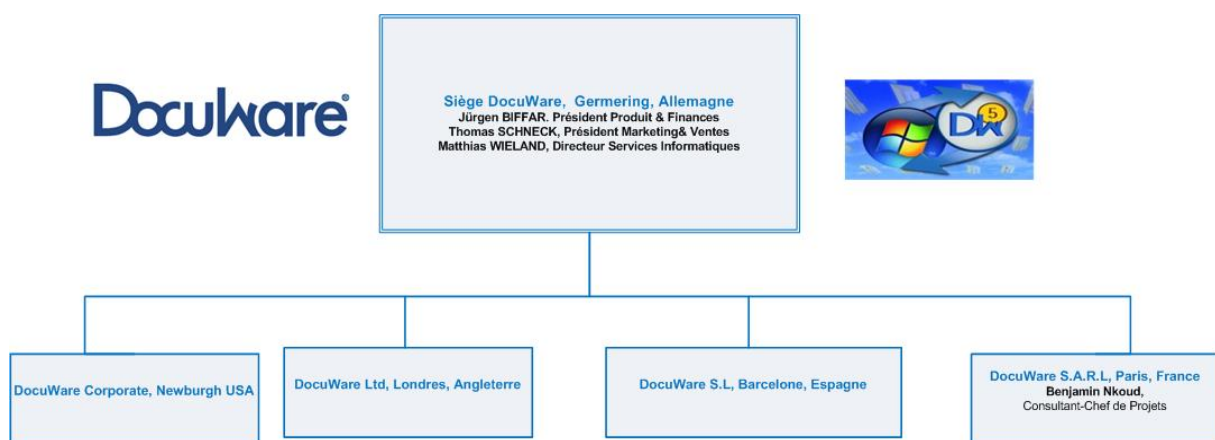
DocuWare®

Siège DocuWare, Germering, Allemagne
Jürgen BIFFAR. Président Produit & Finances
Thomas SCHNECK, Président Marketing& Ventes
Matthias WIELAND, Directeur Services Informatiques

DW 5

DocuWare Corporate, Newburgh USA

DocuWare Ltd, Londres, Angleterre

DocuWare S.L, Barcelone, Espagne

DocuWare S.A.R.L, Paris, France
Benjamin Nkoud,
Consultant-Chef de Projets